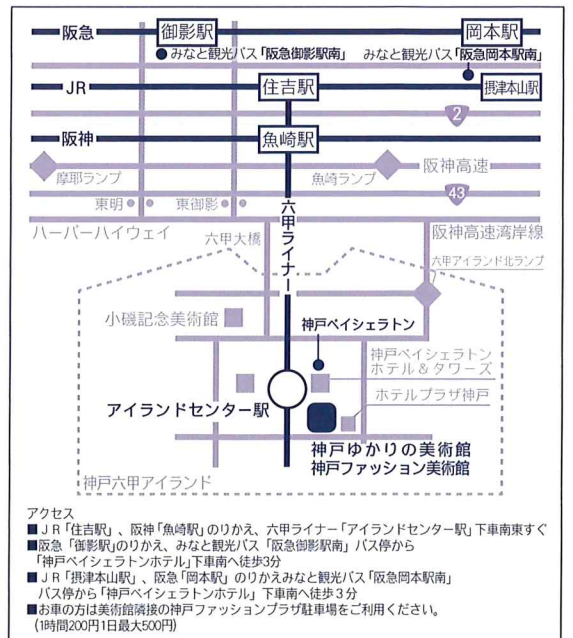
阪急
御影駅
岡本駅
みなと観光バス「阪急御影駅南」
みなと観光バス「阪急岡本駅南」
JR
住吉駅
摂津本山駅
2
阪神
魚崎駅
阪神高速
摩耶ランプ
魚崎ランプ
43
東明
東御影
六甲ライナー
ハーバーハイウェイ
六甲大橋
阪神高速湾岸線
六甲アイランド北ランプ
小磯記念美術館
神戸ベイシェラトン
神戸ベイシェラトン ホテル＆タワーズ
ホテルプラザ神戸
アイランドセンター駅
神戸ゆかりの美術館
神戸ファッション美術館
神戸六甲アイランド

アクセス
■JR「住吉駅」、阪神「魚崎駅」のりかえ、六甲ライナー「アイランドセンター駅」下車南東すぐ
■阪急「御影駅」のりかえ、みなと観光バス「阪急御影駅南」バス停から「神戸ベイシェラトンホテル」下車南へ徒歩3分
■JR「摂津本山駅」、阪急「岡本駅」のりかえみなと観光バス「阪急岡本駅南」バス停から「神戸ベイシェラトンホテル」下車南へ徒歩3分
■お車の方は美術館隣接の神戸ファッションプラザ駐車場をご利用ください。
(1時間200円1日最大500円)